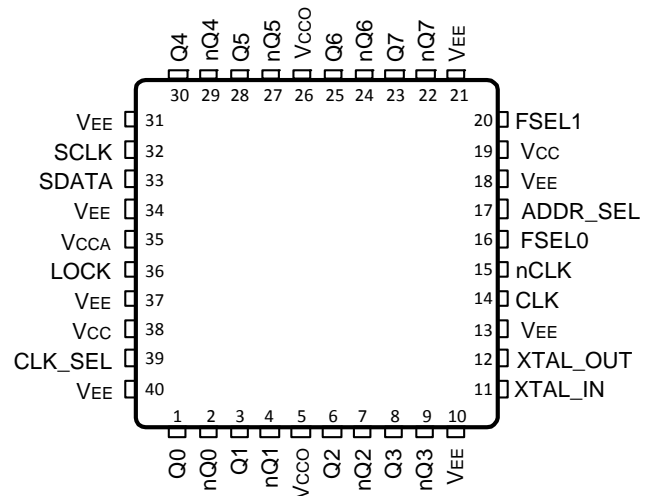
Q4 nQ4 Q5 nQ5 VCCO Q6 nQ6 Q7 nQ7 VEE
30 29 28 27 26 25 24 23 22 21

VEE 31
SCLK 32
SDATA 33
VEE 34
VCCA 35
LOCK 36
VEE 37
VCC 38
CLK_SEL 39
VEE 40

20 FSEL1
19 VCC
18 VEE
17 ADDR_SEL
16 FSEL0
15 nCLK
14 CLK
13 VEE
12 XTAL_OUT
11 XTAL_IN

1 2 3 4 5 6 7 8 9 10
Q0 nQ0 Q1 nQ1 VCCO Q2 nQ2 Q3 nQ3 VEE